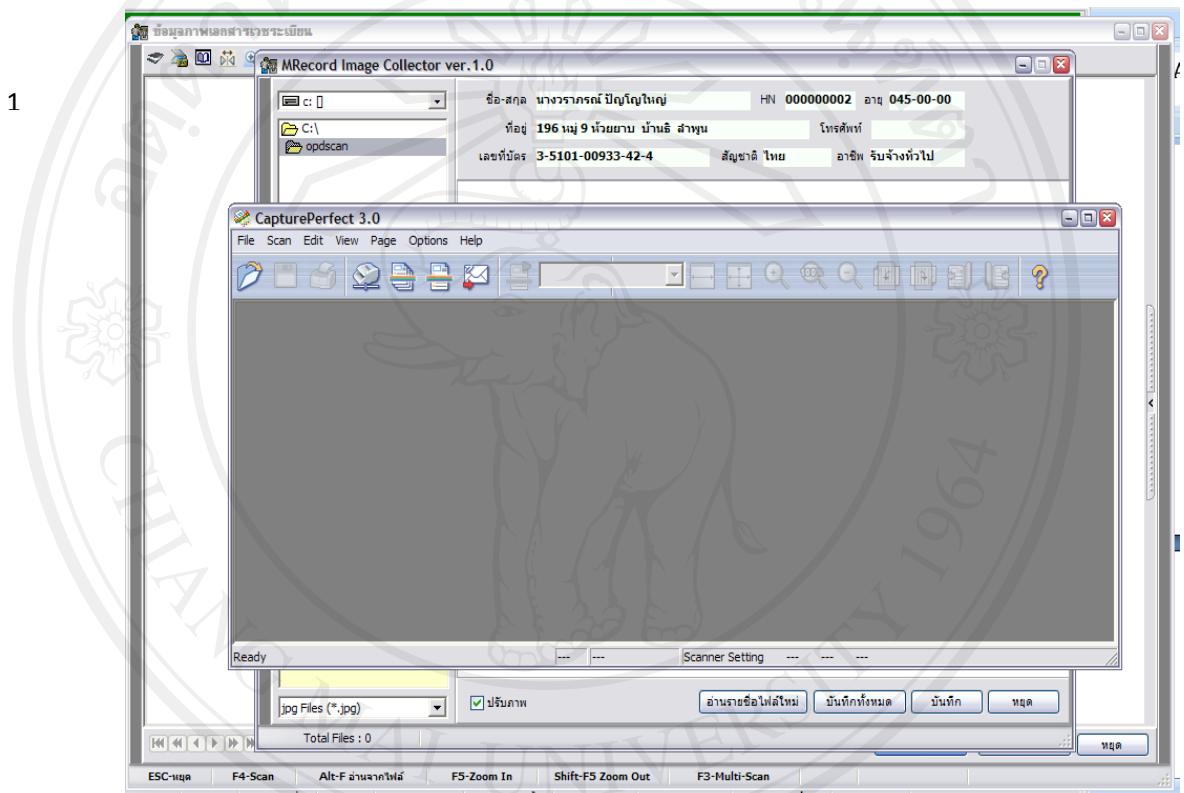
1

ข้อมูลภาพเอกสารเวชระเบียน

MRecord Image Collector ver.1.0

c: []

C:\
opdscan

ชื่อ-สกุล นางวราภรณ์ ปัญญใหญ่ HN 000000002 อายุ 045-00-00
ที่อยู่ 196 หมู่ 9 ห้วยยาบ บ้านธิ ลำพูน โทรศัพท์
เลขที่บัตร 3-5101-00933-42-4 สัญชาติ ไทย อาชีพ รับจ้างทั่วไป

CapturePerfect 3.0

File Scan Edit View Page Options Help

Ready --- --- Scanner Setting --- --- ---

jpg Files (*.jpg)

ปรับภาพ

อ่านรายชื่อไฟล์ใหม่ บันทึกทั้งหมด บันทึก หยุด

Total Files : 0

หยุด

ESC-หยุด F4-Scan Alt-F อ่านจากไฟล์ F5-Zoom In Shift-F5 Zoom Out F3-Multi-Scan